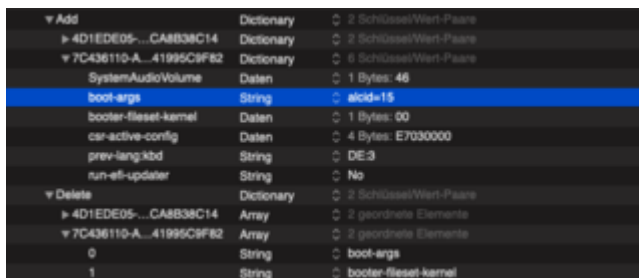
| | | |
|---|---|---|
| ▼Add | Dictionary | 2 Schlüssel/Wert-Paare |
| ▶4D1EDE05-...CA8B38C14 | Dictionary | 2 Schlüssel/Wert-Paare |
| ▼7C436110-A...41995C9F82 | Dictionary | 6 Schlüssel/Wert-Paare |
| SystemAudioVolume | Daten | 1 Bytes: 46 |
| boot-args | String | alcid=15 |
| booter-fileset-kernel | Daten | 1 Bytes: 00 |
| csr-active-config | Daten | 4 Bytes: E7030000 |
| prev-lang:kbd | String | DE:3 |
| run-efi-updater | String | No |
| ▼Delete | Dictionary | 2 Schlüssel/Wert-Paare |
| ▶4D1EDE05-...CA8B38C14 | Array | 2 geordnete Elemente |
| ▼7C436110-A...41995C9F82 | Array | 2 geordnete Elemente |
| 0 | String | boot-args |
| 1 | String | booter-fileset-kernel |